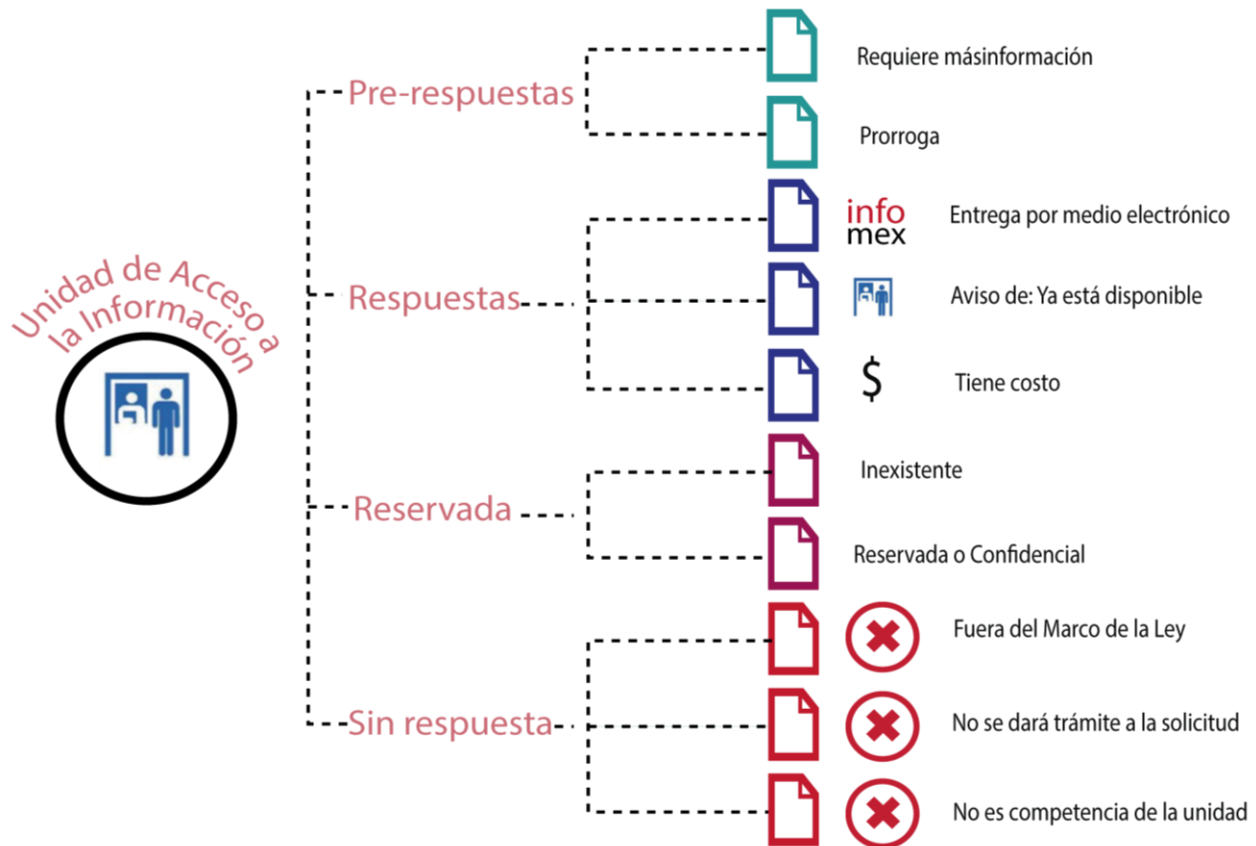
Unidad de Acceso a la Información

Pre-respuestas

Requiere másinformación

Prorroga

Respuestas

info mex

Entrega por medio electrónico

Aviso de: Ya está disponible

$

Tiene costo

Reservada

Inexistente

Reservada o Confidencial

Sin respuesta

Fuera del Marco de la Ley

No se dará trámite a la solicitud

No es competencia de la unidad